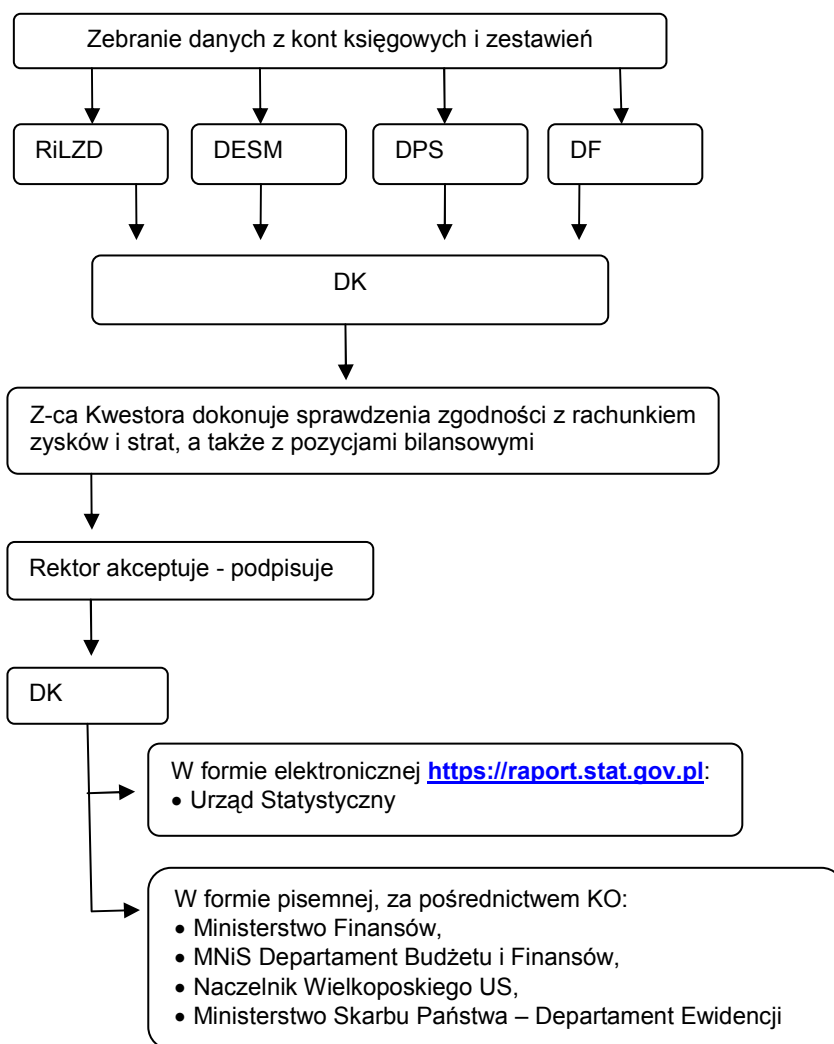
Zebranie danych z kont księgowych i zestawień

RiLZD

DESM

DPS

DF

DK

Z-ca Kwestora dokonuje sprawdzenia zgodności z rachunkiem zysków i strat, a także z pozycjami bilansowymi

Rektor akceptuje - podpisuje

DK

W formie elektronicznej https://raport.stat.gov.pl:
• Urząd Statystyczny

W formie pisemnej, za pośrednictwem KO:
• Ministerstwo Finansów,
• MNiS Departament Budżetu i Finansów,
• Naczelnik Wielkoposkiego US,
• Ministerstwo Skarbu Państwa – Departament Ewidencji